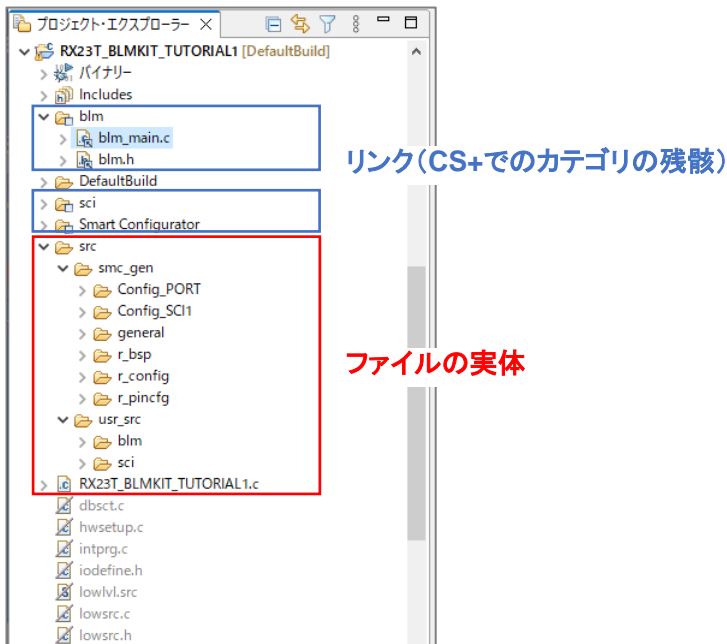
プロジェクト・エクスプローラー ✕

RX23T_BLMKIT_TUTORIAL1 [DefaultBuild]
バイナリー
Includes
blm
blm_main.c
blm.h
DefaultBuild
sci
Smart Configurator
src
smc_gen
Config_PORT
Config_SCI1
general
r_bsp
r_config
r_pincfg
usr_src
blm
sci
RX23T_BLMKIT_TUTORIAL1.c
dbsct.c
hwsetup.c
intprg.c
iodefine.h
lowlvl.src
lowsrc.c
lowsrc.h

リンク（CS+でのカテゴリの残骸）

ファイルの実体